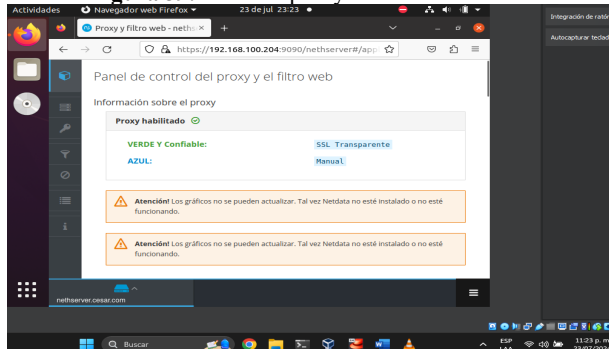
Actividades Navegador web Firefox 23 de jul 23:23

Proxy y filtro web - neth ×

https://192.168.100.204:9090/nethserver#/app

Panel de control del proxy y el filtro web

Información sobre el proxy

Proxy habilitado

VERDE Y Confiable: SSL Transparente

AZUL: Manual

Atención! Los gráficos no se pueden actualizar. Tal vez Netdata no esté instalado o no esté funcionando.

Atención! Los gráficos no se pueden actualizar. Tal vez Netdata no esté instalado o no esté funcionando.

nethserver.cesar.com

Integración de ratón

Autocapturar teclad

Buscar

ESP

11:23 p. m.